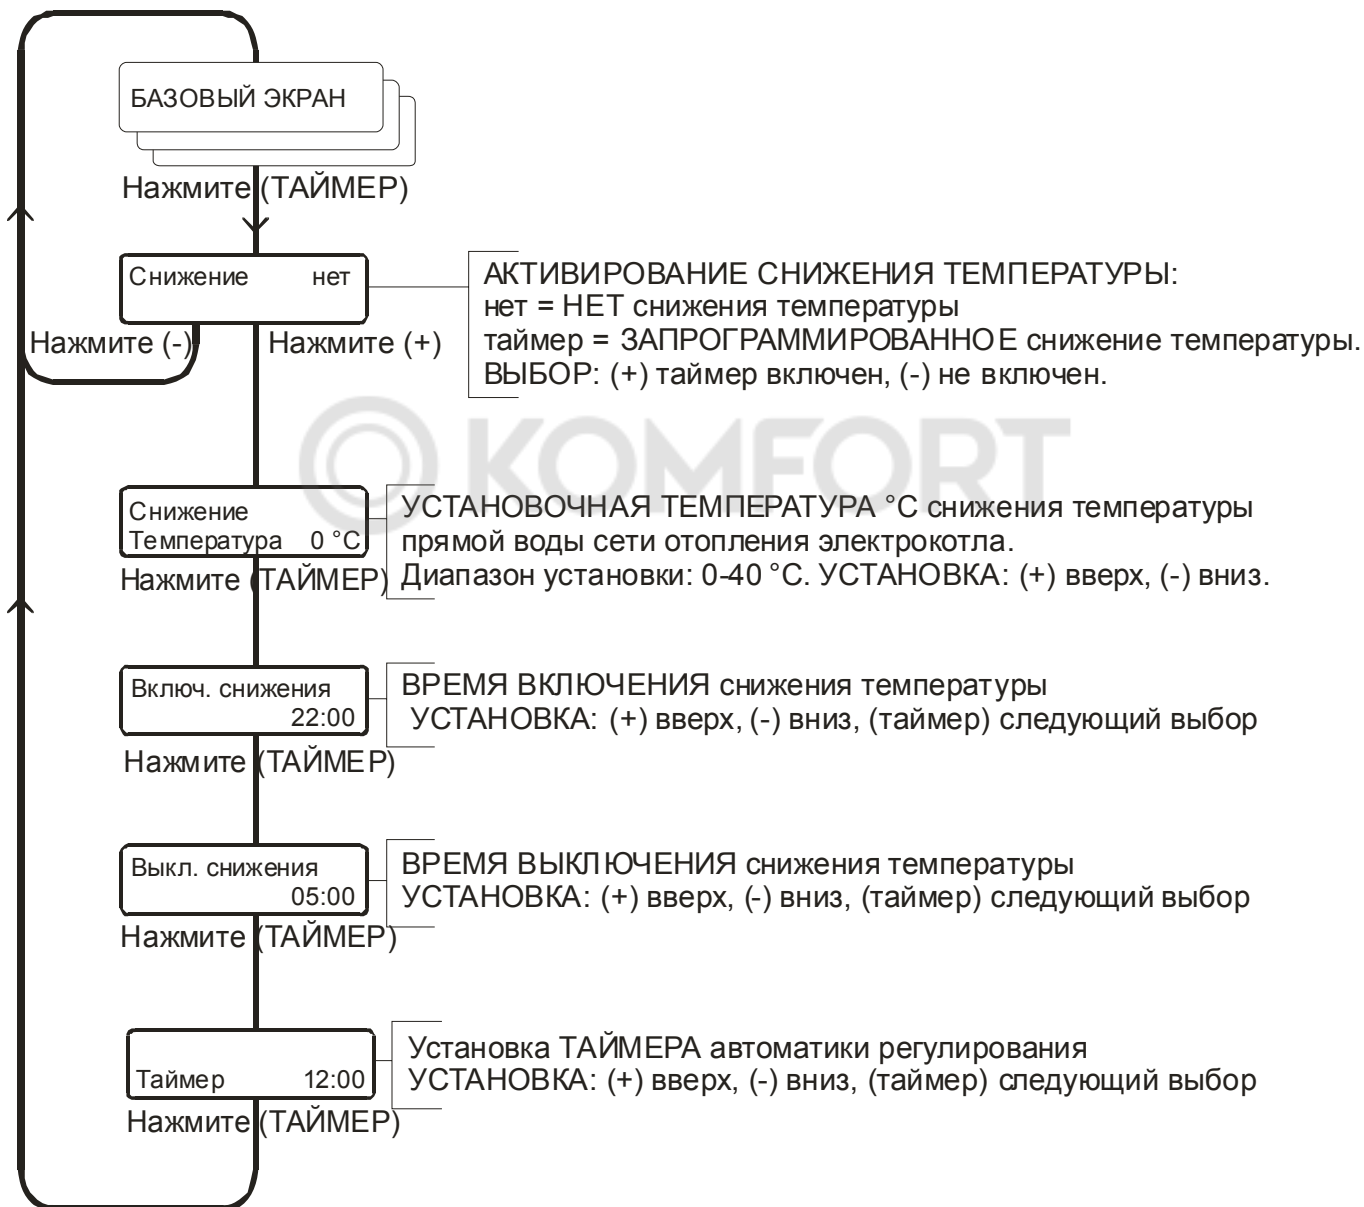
БАЗОВЫЙ ЭКРАН

Нажмите (ТАЙМЕР)

Снижение нет

Нажмите (-)

Нажмите (+)

АКТИВИРОВАНИЕ СНИЖЕНИЯ ТЕМПЕРАТУРЫ:
нет = НЕТ снижения температуры
таймер = ЗАПРОГРАММИРОВАННОЕ снижение температуры.
ВЫБОР: (+) таймер включен, (-) не включен.

KOMFORT

Снижение
Температура 0 °C

Нажмите (ТАЙМЕР)

УСТАНОВОЧНАЯ ТЕМПЕРАТУРА °C снижения температуры прямой воды сети отопления электрокотла.
Диапазон установки: 0-40 °C. УСТАНОВКА: (+) вверх, (-) вниз.

Включ. снижения
22:00

Нажмите (ТАЙМЕР)

ВРЕМЯ ВКЛЮЧЕНИЯ снижения температуры
УСТАНОВКА: (+) вверх, (-) вниз, (таймер) следующий выбор

Выкл. снижения
05:00

Нажмите (ТАЙМЕР)

ВРЕМЯ ВЫКЛЮЧЕНИЯ снижения температуры
УСТАНОВКА: (+) вверх, (-) вниз, (таймер) следующий выбор

Таймер 12:00

Нажмите (ТАЙМЕР)

Установка ТАЙМЕРА автоматики регулирования
УСТАНОВКА: (+) вверх, (-) вниз, (таймер) следующий выбор